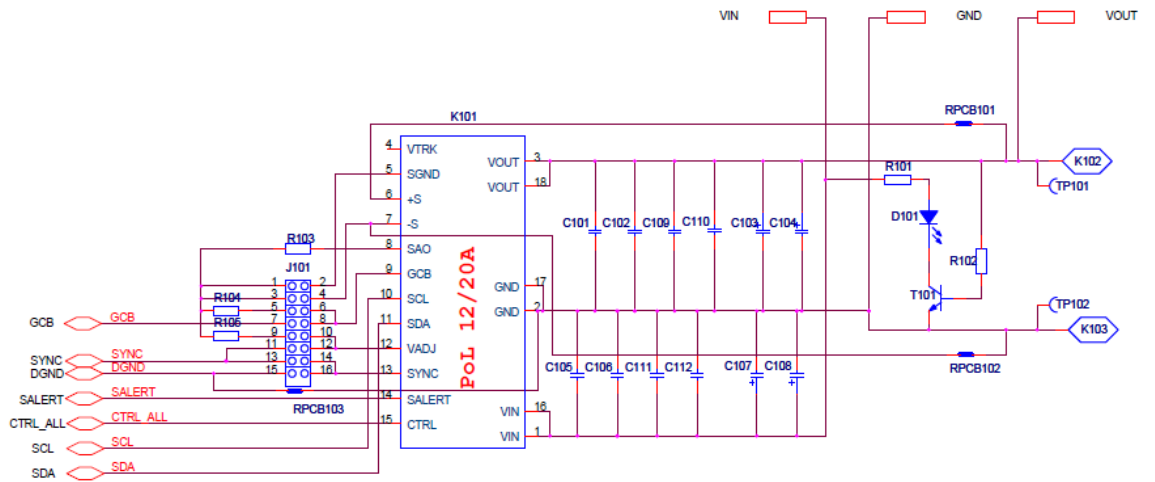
VIN
GND
VOUT
K101
RPCB101
4 VTRK
5 SGND
6 +S
7 -S
8 SAO
9 GCB
10 SCL
11 SDA
12 VADJ
13 SYNC
14 SALERT
15 CTRL
VOUT 3
VOUT 18
GND 17
GND 2
VIN 16
VIN 1
PoL 12/20A
K102
TP101
R101
D101
R102
T101
TP102
K103
RPCB102
C101
C102
C109
C110
C103
C104
C105
C106
C111
C112
C107
C108
R103
J101
1 2
3 4
5 6
7 8
9 10
11 12
13 14
15 16
R104
R105
RPCB103
GCB
GCB
SYNC
SYNC
DGND
DGND
SALERT
SALERT
CTRL_ALL
CTRL_ALL
SCL
SCL
SDA
SDA